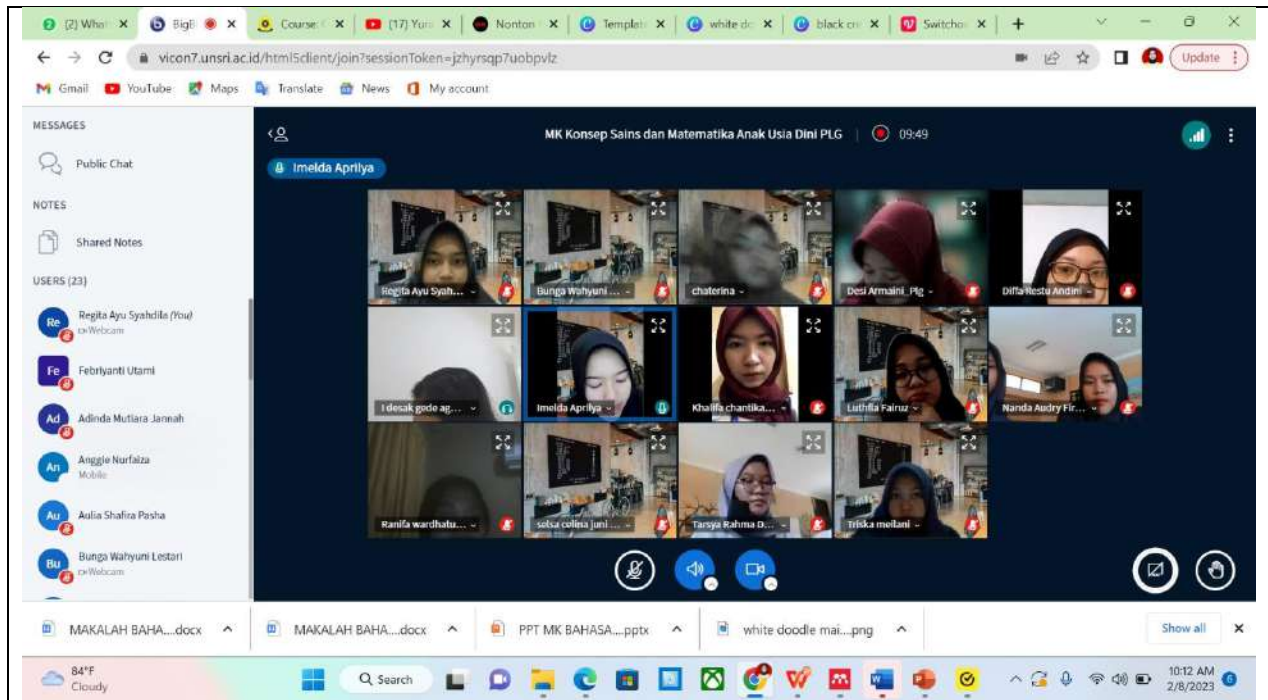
(2) What × BigB × Course × (17) Yura × Nonton × Template × white dc × black cr × Switcho × +

vicon7.unsri.ac.id/html5client/join?sessionToken=jzhyrsqp7uobpvlz

Update

Gmail YouTube Maps Translate News My account

MESSAGES

Public Chat

NOTES

Shared Notes

USERS (23)

Re Regita Ayu Syahdila (You) Webcam

Fe Febriyanti Utami

Ad Adinda Mutiara Jannah

An Anggie Nurfaiza Mobile

Au Aulia Shafira Pasha

Bu Bunga Wahyuni Lestari Webcam

MK Konsep Sains dan Matematika Anak Usia Dini PLG 09:49

Imelda Aprilya

Regita Ayu Syah...

Bunga Wahyuni ...

chaterina

Desi Armaini_Plg

Diffa Restu Andini

I desak gede ag...

Imelda Aprilya

Khalifa chantika...

Luthfia Fairuz

Nanda Audry Fir...

Ranifa wardhatu...

selsa colina juni ...

Tarsya Rahma D...

Triska meilani

MAKALAH BAHA....docx

MAKALAH BAHA....docx

PPT MK BAHASA....pptx

white doodle mai....png

Show all

84°F Cloudy

Search

10:12 AM 2/8/2023